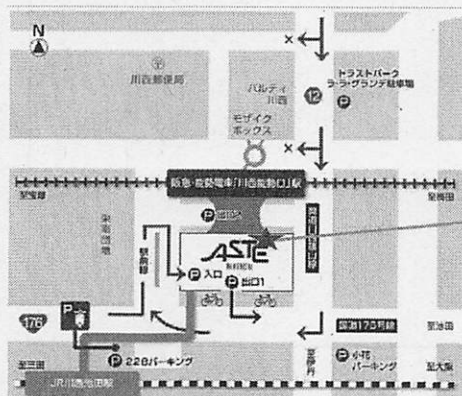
N

川西郵便局

パルティ川西

モザイクボックス

トラストパーク ラ・ラ・グランデ駐車場

12

阪急・能勢電車「川西能勢口」駅

ASTE KAWANISHI

入口

出口

駅前線

176

228パーキング

国道176号線

小花パーキング

JR川西池田駅